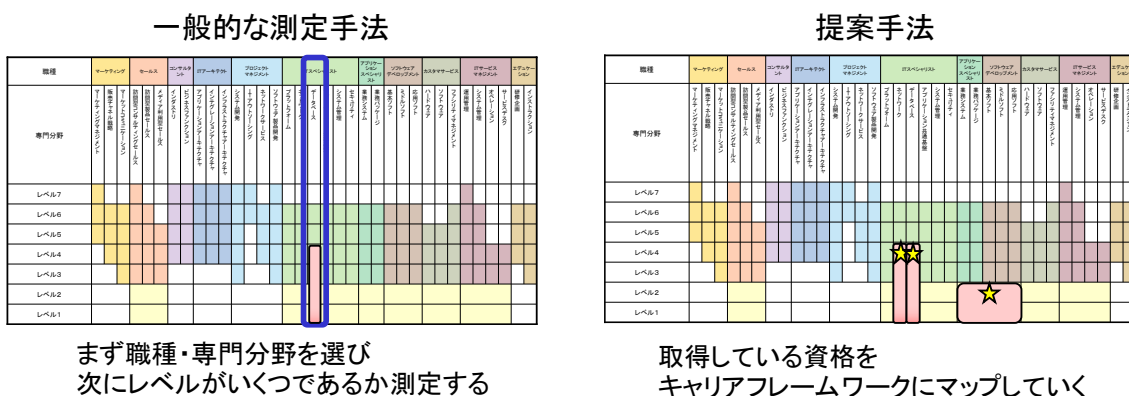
一般的な測定手法

| 職種 | マーケティング | セールス | コンサルタント | ITアーキテクト | プロジェクトマネジメント | ITスペシャリスト | アプリケーションスペシャリスト | ソフトウェアデベロップメント | カスタマサービス | ITサービスマネジメント | エデュケーション |
|---|---|---|---|---|---|---|---|---|---|---|---|
| 専門分野 | | | | | | | | | | | |
| レベル7 | | | | | | | | | | | |
| レベル6 | | | | | | | | | | | |
| レベル5 | | | | | | | | | | | |
| レベル4 | | | | | | | | | | | |
| レベル3 | | | | | | | | | | | |
| レベル2 | | | | | | | | | | | |
| レベル1 | | | | | | | | | | | |

マーケティングマネジメント
販売チャネル戦略
マーケットコミュニケーション
訪問型製品セールス
訪問型コンサルティングセールス
メディア利用型セールス
インダストリ
ビジネスファンクション
アプリケーションアーキテクチャ
インテグレーションアーキテクチャ
インフラストラクチャアーキテクチャ
システム開発
ITアウトソーシング
ネットワークサービス
ソフトウェア製品開発
プラットフォーム
ネットワーク
データベース
アプリケーション共通基盤
システム管理
セキュリティ
業務システム
業務パッケージ
基本ソフト
ミドルソフト
応用ソフト
ハードウェア
ソフトウェア
ファシリティマネジメント
運用管理
システム管理
オペレーション
サービスデスク
研修企画
インストラクション

まず職種・専門分野を選び
次にレベルがいくつであるか測定する

提案手法

取得している資格を
キャリアフレームワークにマップしていく